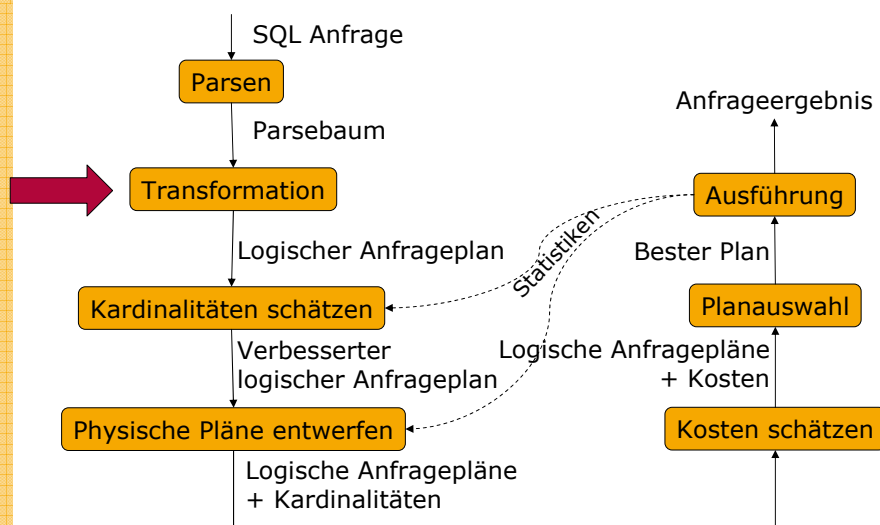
SQL Anfrage

Parsen

Parsebaum

Transformation

Logischer Anfrageplan

Kardinalitäten schätzen

Verbesserter logischer Anfrageplan

Physische Pläne entwerfen

Logische Anfragepläne + Kardinalitäten

Anfrageergebnis

Ausführung

Statistiken

Bester Plan

Planauswahl

Logische Anfragepläne + Kosten

Kosten schätzen